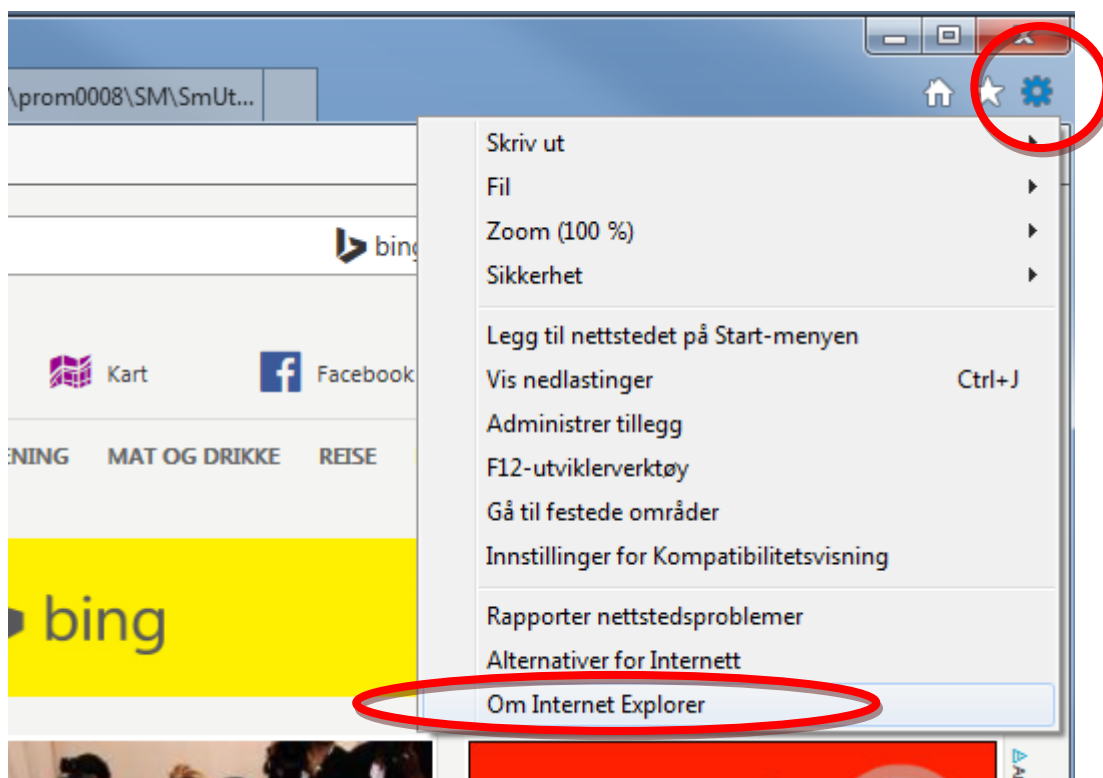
\prom0008\SM\SmUt...

bing

Kart

Facebook

ENING MAT OG DRIKKE REISE

bing

Skriv ut
Fil
Zoom (100 %)
Sikkerhet

Legg til nettstedet på Start-menyen
Vis nedlastinger Ctrl+J
Administrer tillegg
F12-utviklerverktøy
Gå til festede områder
Innstillinger for Kompatibilitetsvisning

Rapporter nettstedsproblemer
Alternativer for Internett
Om Internet Explorer